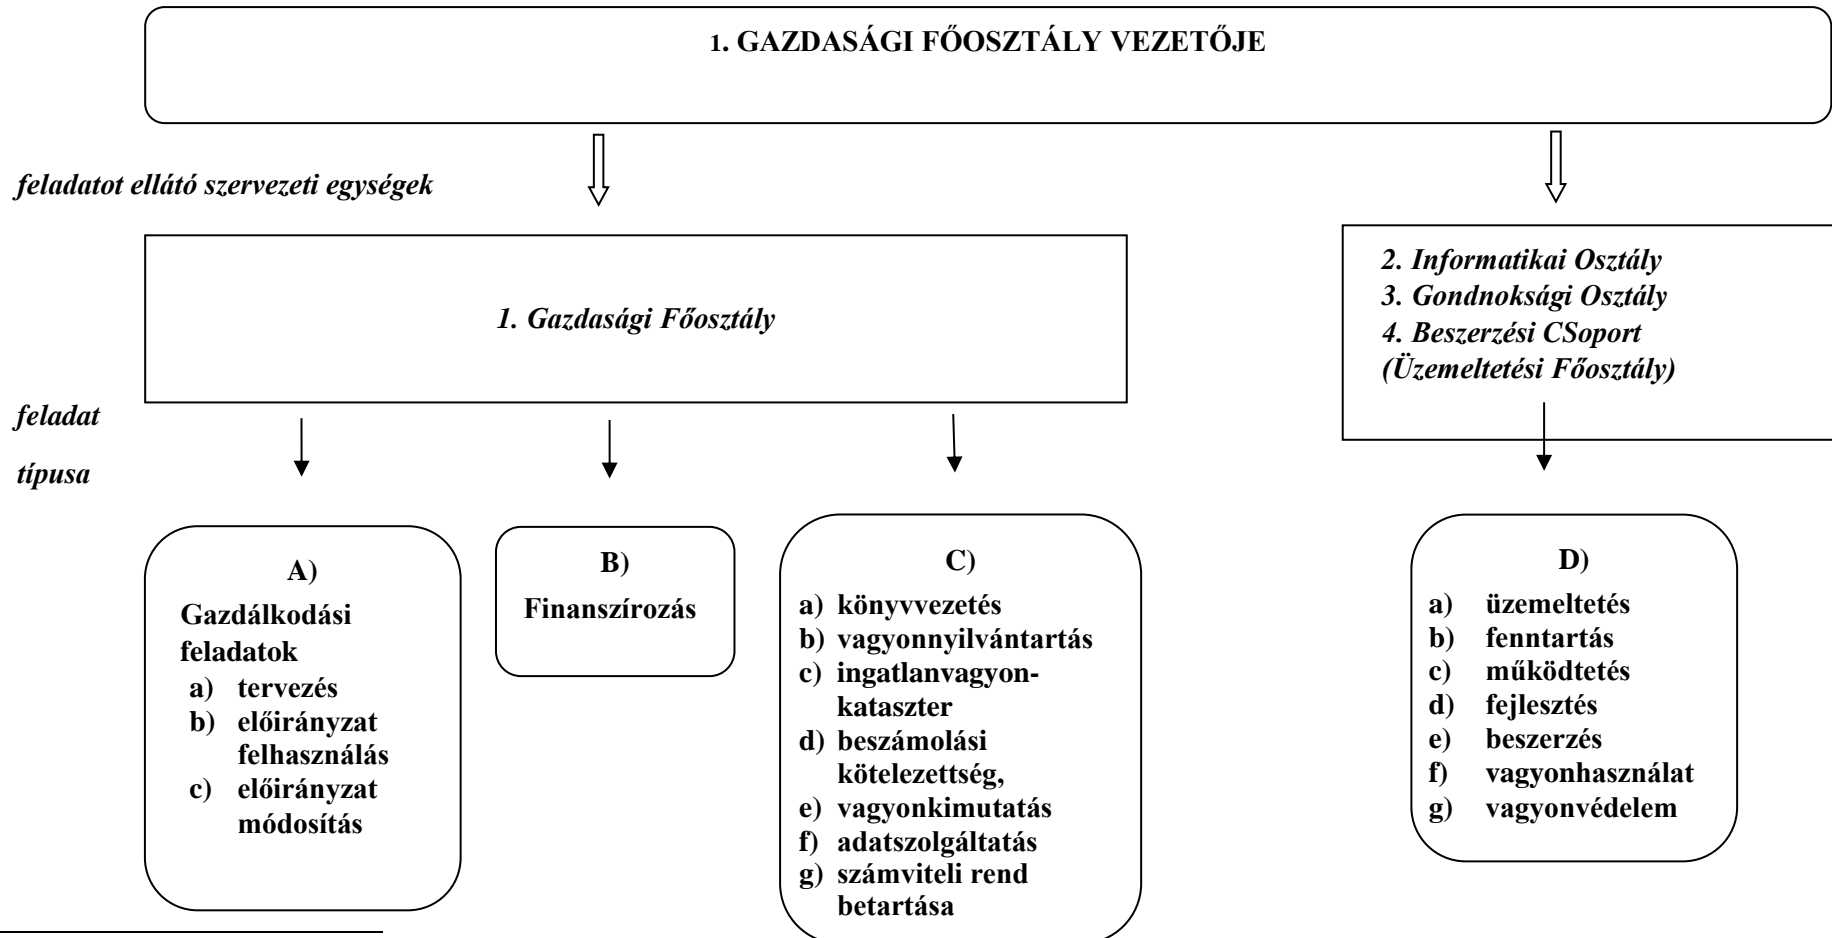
1. GAZDASÁGI FŐOSZTÁLY VEZETŐJE

feladatot ellátó szervezeti egységek

1. Gazdasági Főosztály

2. Informatikai Osztály
3. Gondnoksági Osztály
4. Beszerzési CSoport
(Üzemeltetési Főosztály)

feladat típusa

A)
Gazdálkodási feladatok
a) tervezés
b) előirányzat felhasználás
c) előirányzat módosítás

B)
Finanszírozás

C)
a) könyvvezetés
b) vagyonnyilvántartás
c) ingatlanvagyon-kataszter
d) beszámolási kötelezettség,
e) vagyonkimutatás
f) adatszolgáltatás
g) számviteli rend betartása

D)
a) üzemeltetés
b) fenntartás
c) működtetés
d) fejlesztés
e) beszerzés
f) vagyonhasználat
g) vagyonvédelem